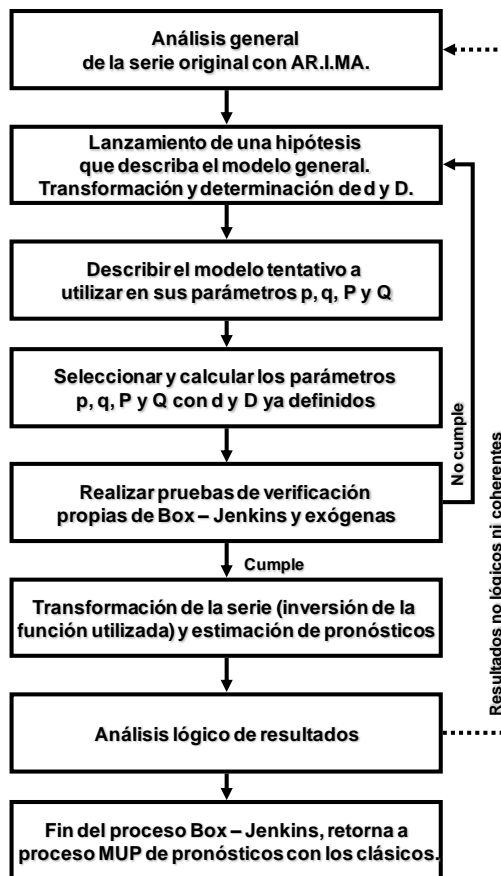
Análisis general de la serie original con AR.I.MA.

Lanzamiento de una hipótesis que describa el modelo general. Transformación y determinación de d y D.

Describir el modelo tentativo a utilizar en sus parámetros p, q, P y Q

Seleccionar y calcular los parámetros p, q, P y Q con d y D ya definidos

Realizar pruebas de verificación propias de Box – Jenkins y exógenas

No cumple

Cumple

Transformación de la serie (inversión de la función utilizada) y estimación de pronósticos

Análisis lógico de resultados

Resultados no lógicos ni coherentes

Fin del proceso Box – Jenkins, retorna a proceso MUP de pronósticos con los clásicos.